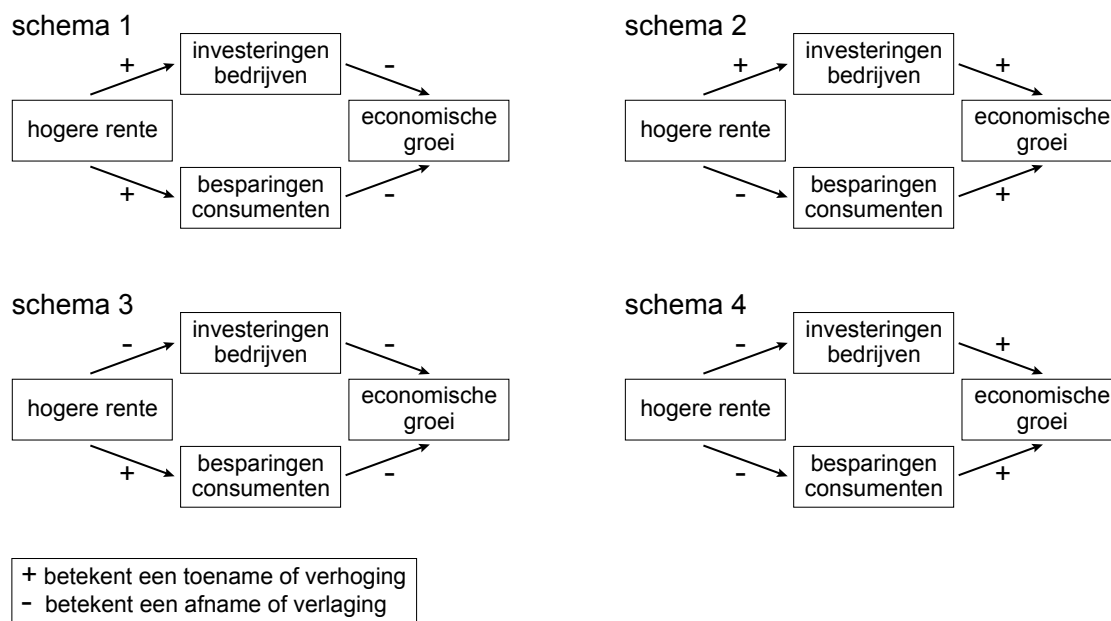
schema 1

+ investeringen bedrijven -

hogere rente

economische groei

+ besparingen consumenten -

schema 2

+ investeringen bedrijven +

hogere rente

economische groei

- besparingen consumenten +

schema 3

- investeringen bedrijven -

hogere rente

economische groei

+ besparingen consumenten -

schema 4

- investeringen bedrijven +

hogere rente

economische groei

- besparingen consumenten +

+ betekent een toename of verhoging
- betekent een afname of verlaging